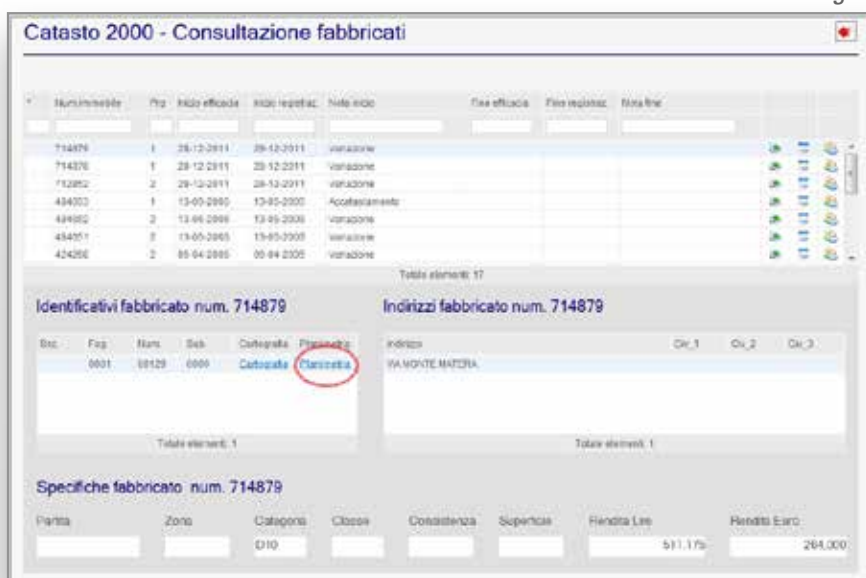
Catasto 2000 - Consultazione fabbricati

| * | Num.immobile | Prg | Inizio efficacia | Inizio registraz. | Note inizio | Fine efficacia | Fine registraz. | Nota fine |
|---|---|---|---|---|---|---|---|---|
| | 714879 | 1 | 28-12-2011 | 28-12-2011 | Variazione | | | |
| | 714878 | 1 | 28-12-2011 | 28-12-2011 | Variazione | | | |
| | 712852 | 2 | 28-12-2011 | 28-12-2011 | Variazione | | | |
| | 484053 | 1 | 13-05-2005 | 13-05-2005 | Accatastamento | | | |
| | 484052 | 2 | 13-05-2005 | 13-05-2005 | Variazione | | | |
| | 484051 | 2 | 13-05-2005 | 13-05-2005 | Variazione | | | |
| | 424266 | 2 | 05-04-2005 | 05-04-2005 | Variazione | | | |

Totale elementi: 17

Identificativi fabbricato num. 714879

| Sez. | Fog. | Num. | Sub. | Cartografia | Planimetria |
|---|---|---|---|---|---|
| | 0001 | 00129 | 0000 | Cartografia | Planimetria |

Totale elementi: 1

Indirizzi fabbricato num. 714879

| Indirizzo | Civ_1 | Civ_2 | Civ_3 |
|---|---|---|---|
| VIA MONTE MATERA | | | |

Totale elementi: 1

Specifiche fabbricato num. 714879

| Partita | Zona | Categoria | Classe | Consistenza | Superficie | Rendita Lire | Rendita Euro |
|---|---|---|---|---|---|---|---|
| | | D10 | | | | 511.175 | 264,000 |